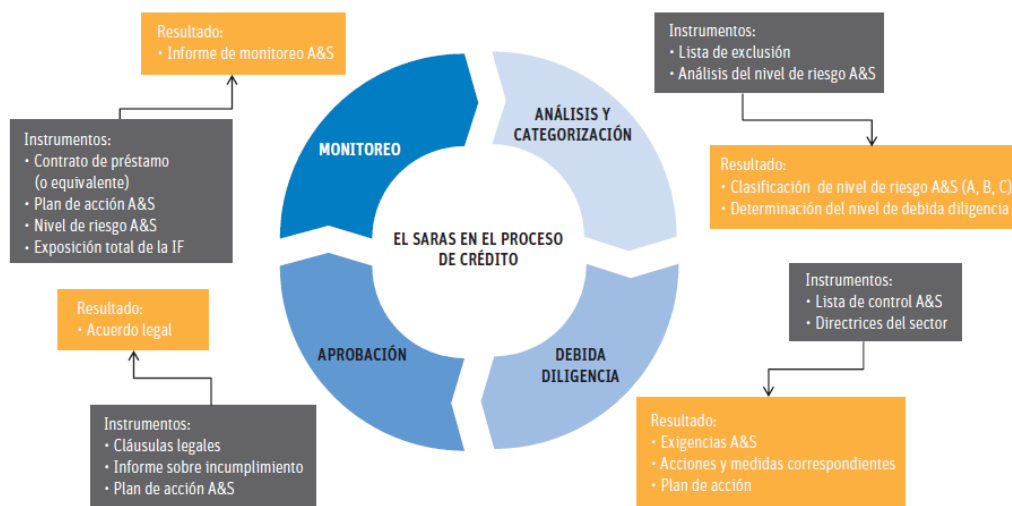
Resultado:
• Informe de monitoreo A&S

Instrumentos:
• Contrato de préstamo (o equivalente)
• Plan de acción A&S
• Nivel de riesgo A&S
• Exposición total de la IF

MONITOREO

ANÁLISIS Y CATEGORIZACIÓN

Instrumentos:
• Lista de exclusión
• Análisis del nivel de riesgo A&S

Resultado:
• Clasificación de nivel de riesgo A&S (A, B, C)
• Determinación del nivel de debida diligencia

EL SARAS EN EL PROCESO DE CRÉDITO

Resultado:
• Acuerdo legal

APROBACIÓN

DEBIDA DILIGENCIA

Instrumentos:
• Lista de control A&S
• Directrices del sector

Instrumentos:
• Cláusulas legales
• Informe sobre incumplimiento
• Plan de acción A&S

Resultado:
• Exigencias A&S
• Acciones y medidas correspondientes
• Plan de acción